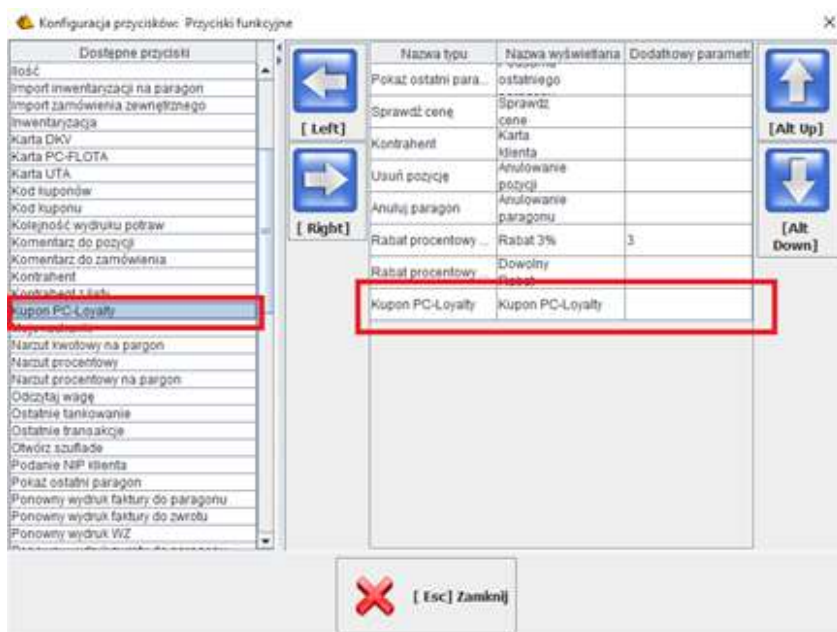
Konfiguracja przycisków: Przyciski funkcyjne

×

| Dostępne przyciski |
|---|
| Ilość |
| Import inwentaryzacji na paragon |
| Import zamówienia zewnętrznego |
| Inwentaryzacja |
| Karta DKV |
| Karta PC-FLOTA |
| Karta UTA |
| Kod kuponów |
| Kod kuponu |
| Kolejność wydruku potraw |
| Komentarz do pozycji |
| Komentarz do zamówienia |
| Kontrahent |
| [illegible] |
| Kupon PC-Loyalty |
| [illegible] |
| Narzut kwotowy na pargon |
| Narzut procentowy |
| Narzut procentowy na pargon |
| Odczytaj wagę |
| Ostatnie tankowanie |
| Ostatnie transakcje |
| Otwórz szufladę |
| Podanie NIP klienta |
| Pokaż ostatni paragon |
| Ponowny wydruk faktury do paragonu |
| Ponowny wydruk faktury do zwrotu |
| Ponowny wydruk WZ |

[ Left]

[ Right]

| Nazwa typu | Nazwa wyświetlana | Dodatkowy parametr |
|---|---|---|
| Pokaż ostatni para... | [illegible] ostatniego | |
| Sprawdź cenę | Sprawdź cene | |
| Kontrahent | Karta klienta | |
| Usuń pozycję | Anulowanie pozycji | |
| Anuluj paragon | Anulowanie paragonu | |
| Rabat procentowy ... | Rabat 3% | 3 |
| Rabat procentowy ... | Dowolny Rabat | |
| Kupon PC-Loyalty | Kupon PC-Loyalty | |

[Alt Up]

[Alt Down]

[ Esc] Zamknij